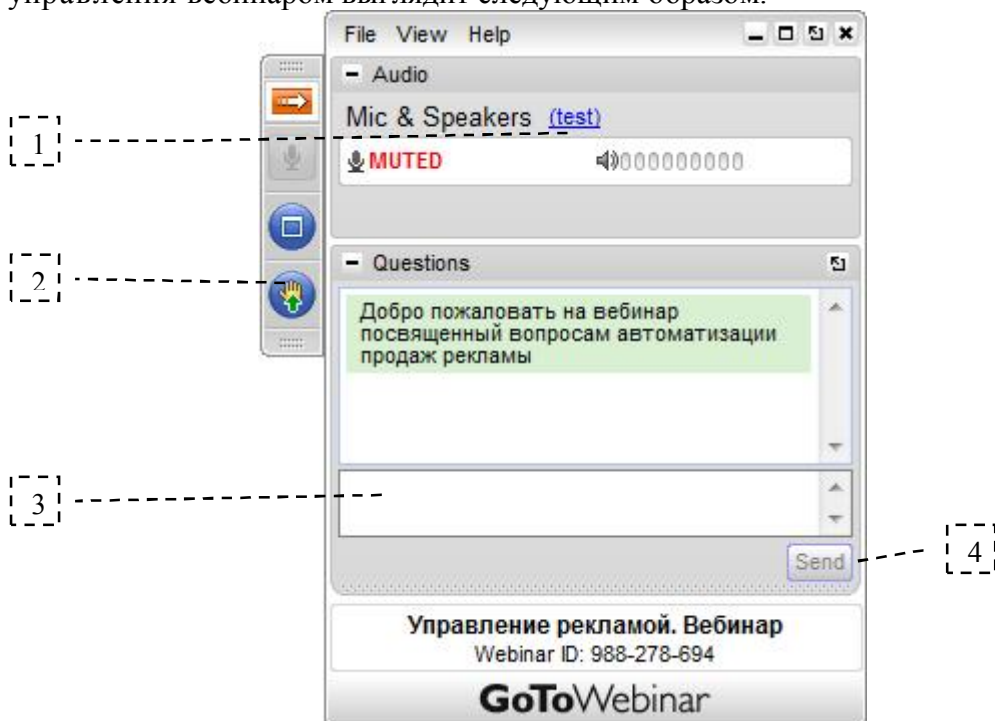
управления вебинаром выглядит следующим образом.

File View Help

– Audio

Mic & Speakers (test)

MUTED

1

2

– Questions

Добро пожаловать на вебинар посвященный вопросам автоматизации продаж рекламы

3

Send

4

Управление рекламой. Вебинар

Webinar ID: 988-278-694

GoToWebinar